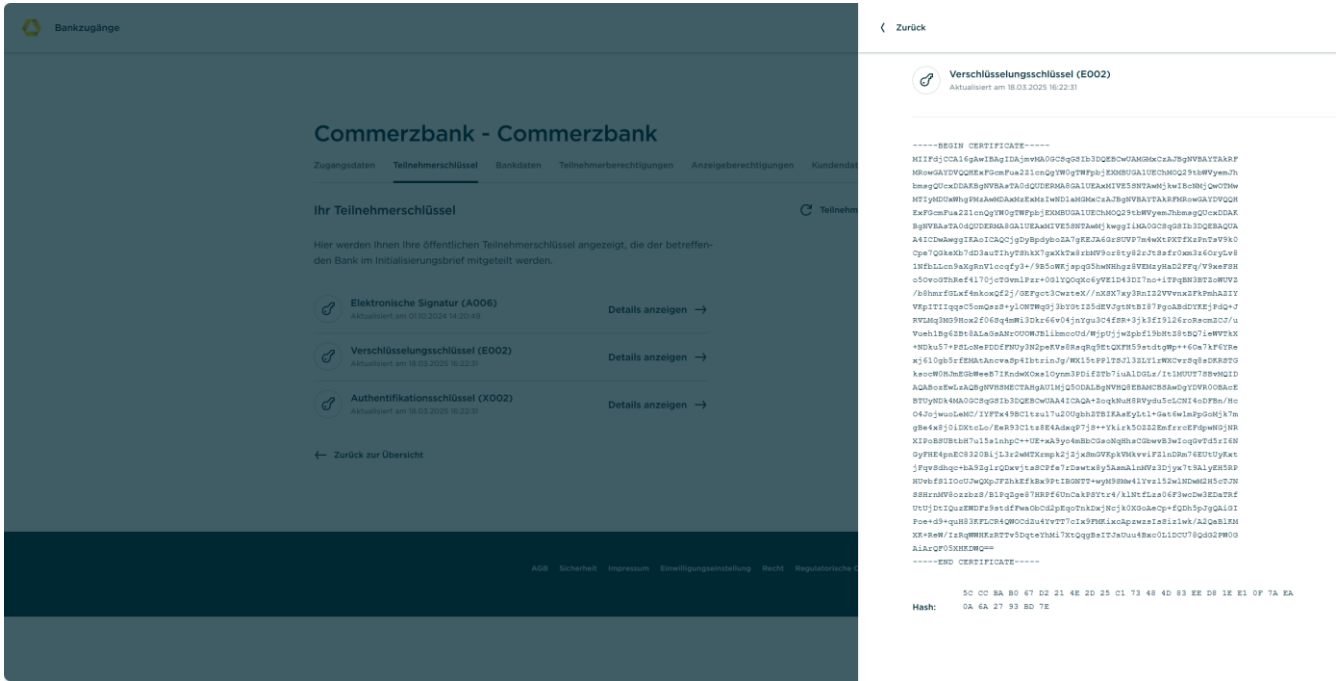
Bankzugänge

Commerzbank - Commerzbank

Zugangsdaten Teilnehmerschlüssel Bankdaten Teilnehmerberechtigungen Anzeigeberechtigungen Kundendat

Ihr Teilnehmerschlüssel

Teilnehm

Hier werden Ihnen Ihre öffentlichen Teilnehmerschlüssel angezeigt, die der betreffenden Bank im Initialisierungsbrief mitgeteilt werden.

Elektronische Signatur (A006)
Aktualisiert am 10.10.2024 14:20:49
Details anzeigen →

Verschlüsselungsschlüssel (E002)
Aktualisiert am 18.03.2025 16:22:31
Details anzeigen →

Authentifikationsschlüssel (X002)
Aktualisiert am 18.03.2025 16:22:31
Details anzeigen →

← Zurück zur Übersicht

AGB Sicherheit Impressum Einwilligungseinstellung Recht Regulatorische

‹ Zurück

Verschlüsselungsschlüssel (E002)
Aktualisiert am 18.03.2025 16:22:31

-----BEGIN CERTIFICATE-----
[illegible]
-----END CERTIFICATE-----

Hash: 5C CC BA B0 67 D2 21 4E 2D 25 C1 73 48 4D 83 EE D8 1E E1 0F 7A EA 0A 6A 27 93 BD 7E